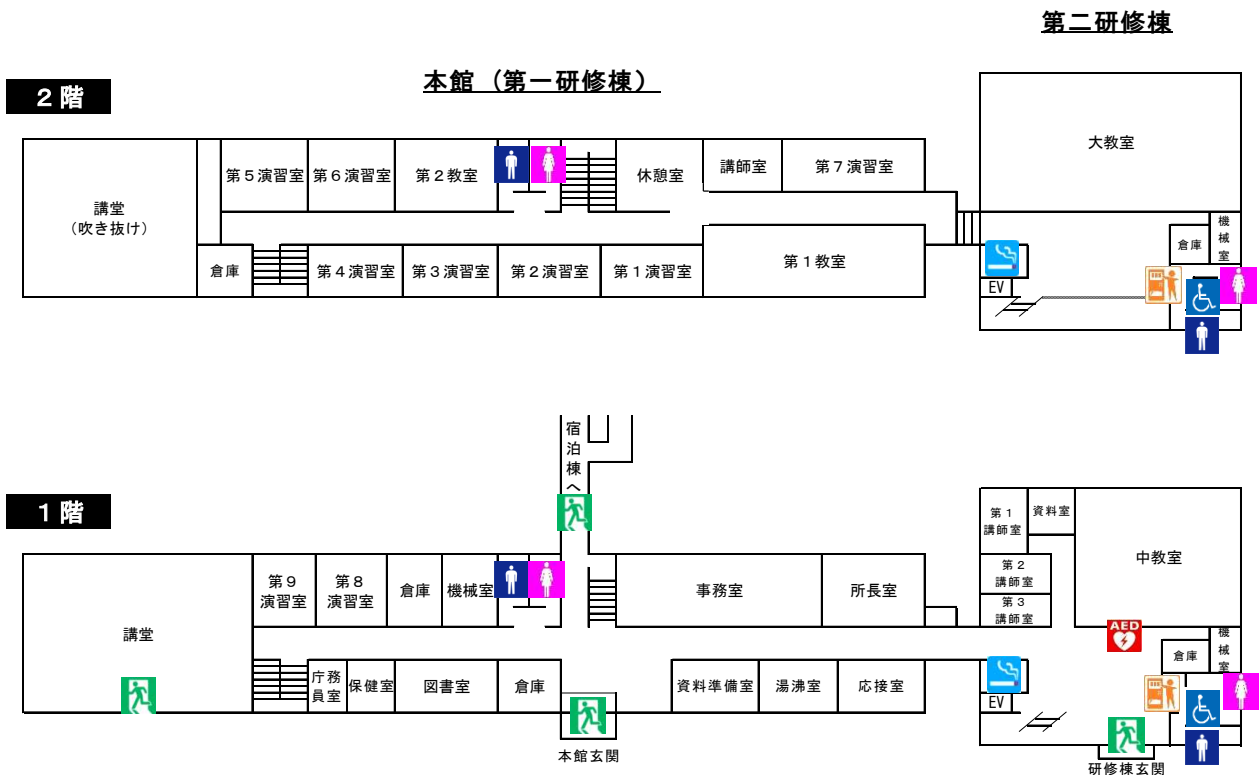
第二研修棟

本館（第一研修棟）

２階

講堂
（吹き抜け）

第５演習室
第６演習室
第２教室
休憩室
講師室
第７演習室

倉庫
第４演習室
第３演習室
第２演習室
第１演習室
第１教室

大教室
倉庫
機械室
EV

１階

宿泊棟へ

講堂
第９演習室
第８演習室
倉庫
機械室
事務室
所長室

庁務員室
保健室
図書室
倉庫
資料準備室
湯沸室
応接室

本館玄関

第１講師室
資料室
第２講師室
第３講師室
中教室
AED
倉庫
機械室
EV
研修棟玄関